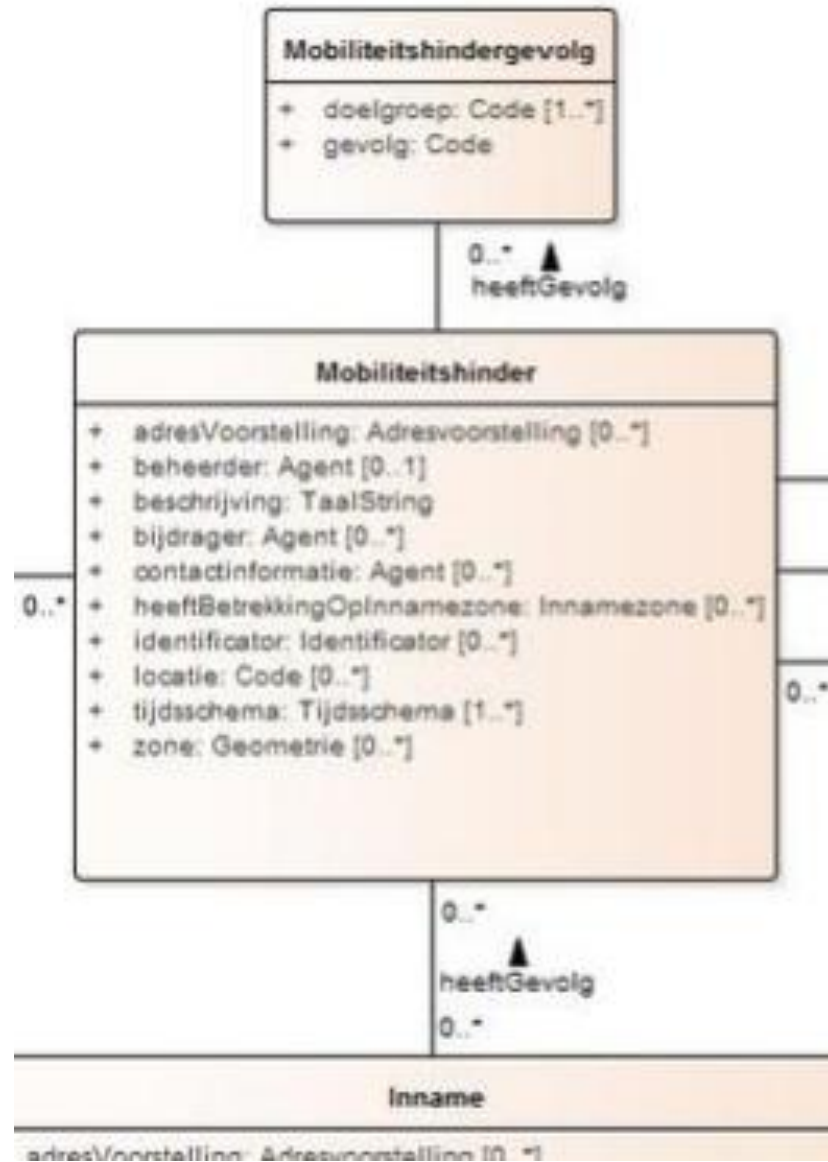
Mobiliteitshindergevolg

+ doelgroep: Code [1..*]
+ gevolg: Code

0..*
heeftGevolg

Mobiliteitshinder

+ adresVoorstelling: Adresvoorstelling [0..*]
+ beheerder: Agent [0..1]
+ beschrijving: TaalString
+ bijdrager: Agent [0..*]
+ contactinformatie: Agent [0..*]
+ heeftBetrekkingOpInnamezone: Innamezone [0..*]
+ identificator: Identificator [0..*]
+ locatie: Code [0..*]
+ tijdsschema: Tijdsschema [1..*]
+ zone: Geometrie [0..*]

0..*

0..*

0..*
heeftGevolg
0..*

Inname

adresVoorstelling: Adresvoorstelling [0..*]